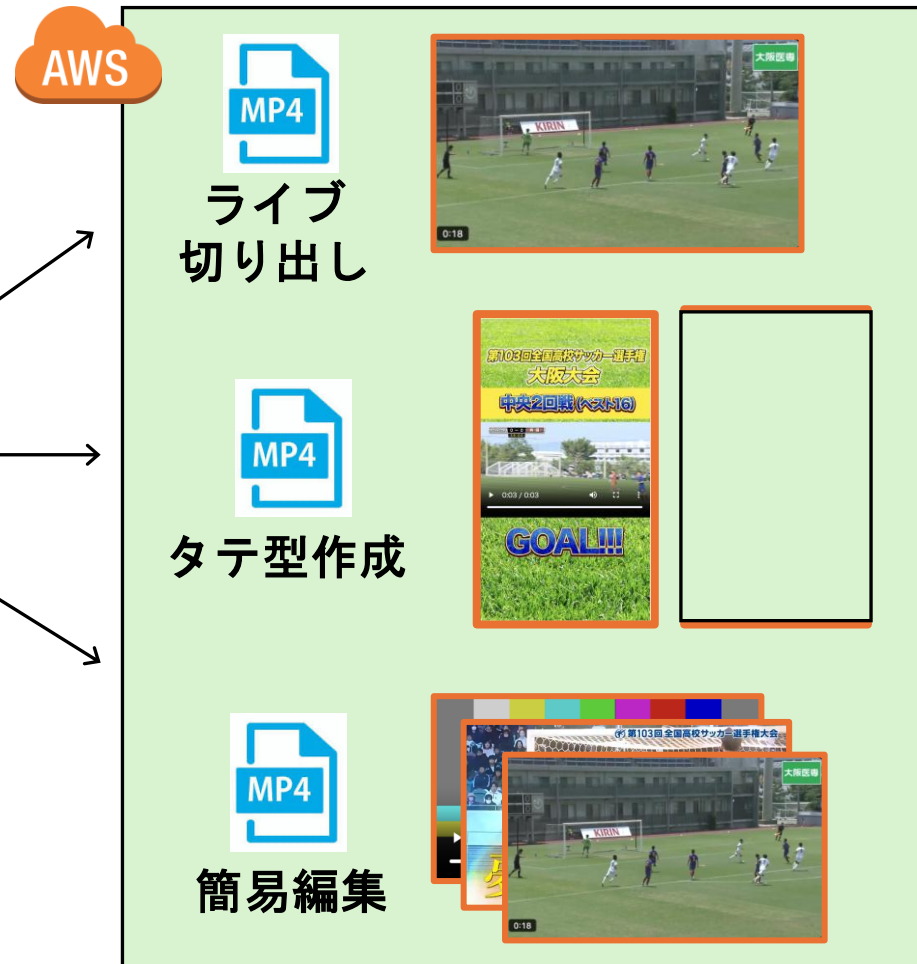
AWS

MP4

ライブ
切り出し

大阪医専

KIRIN

0:18

MP4

タテ型作成

第103回全国高校サッカー選手権
大阪大会

中央2回戦(ベスト16)

0:03 / 0:03

GOAL!!!

MP4

簡易編集

第103回全国高校サッカー選手権大会

大阪医専

KIRIN

0:18